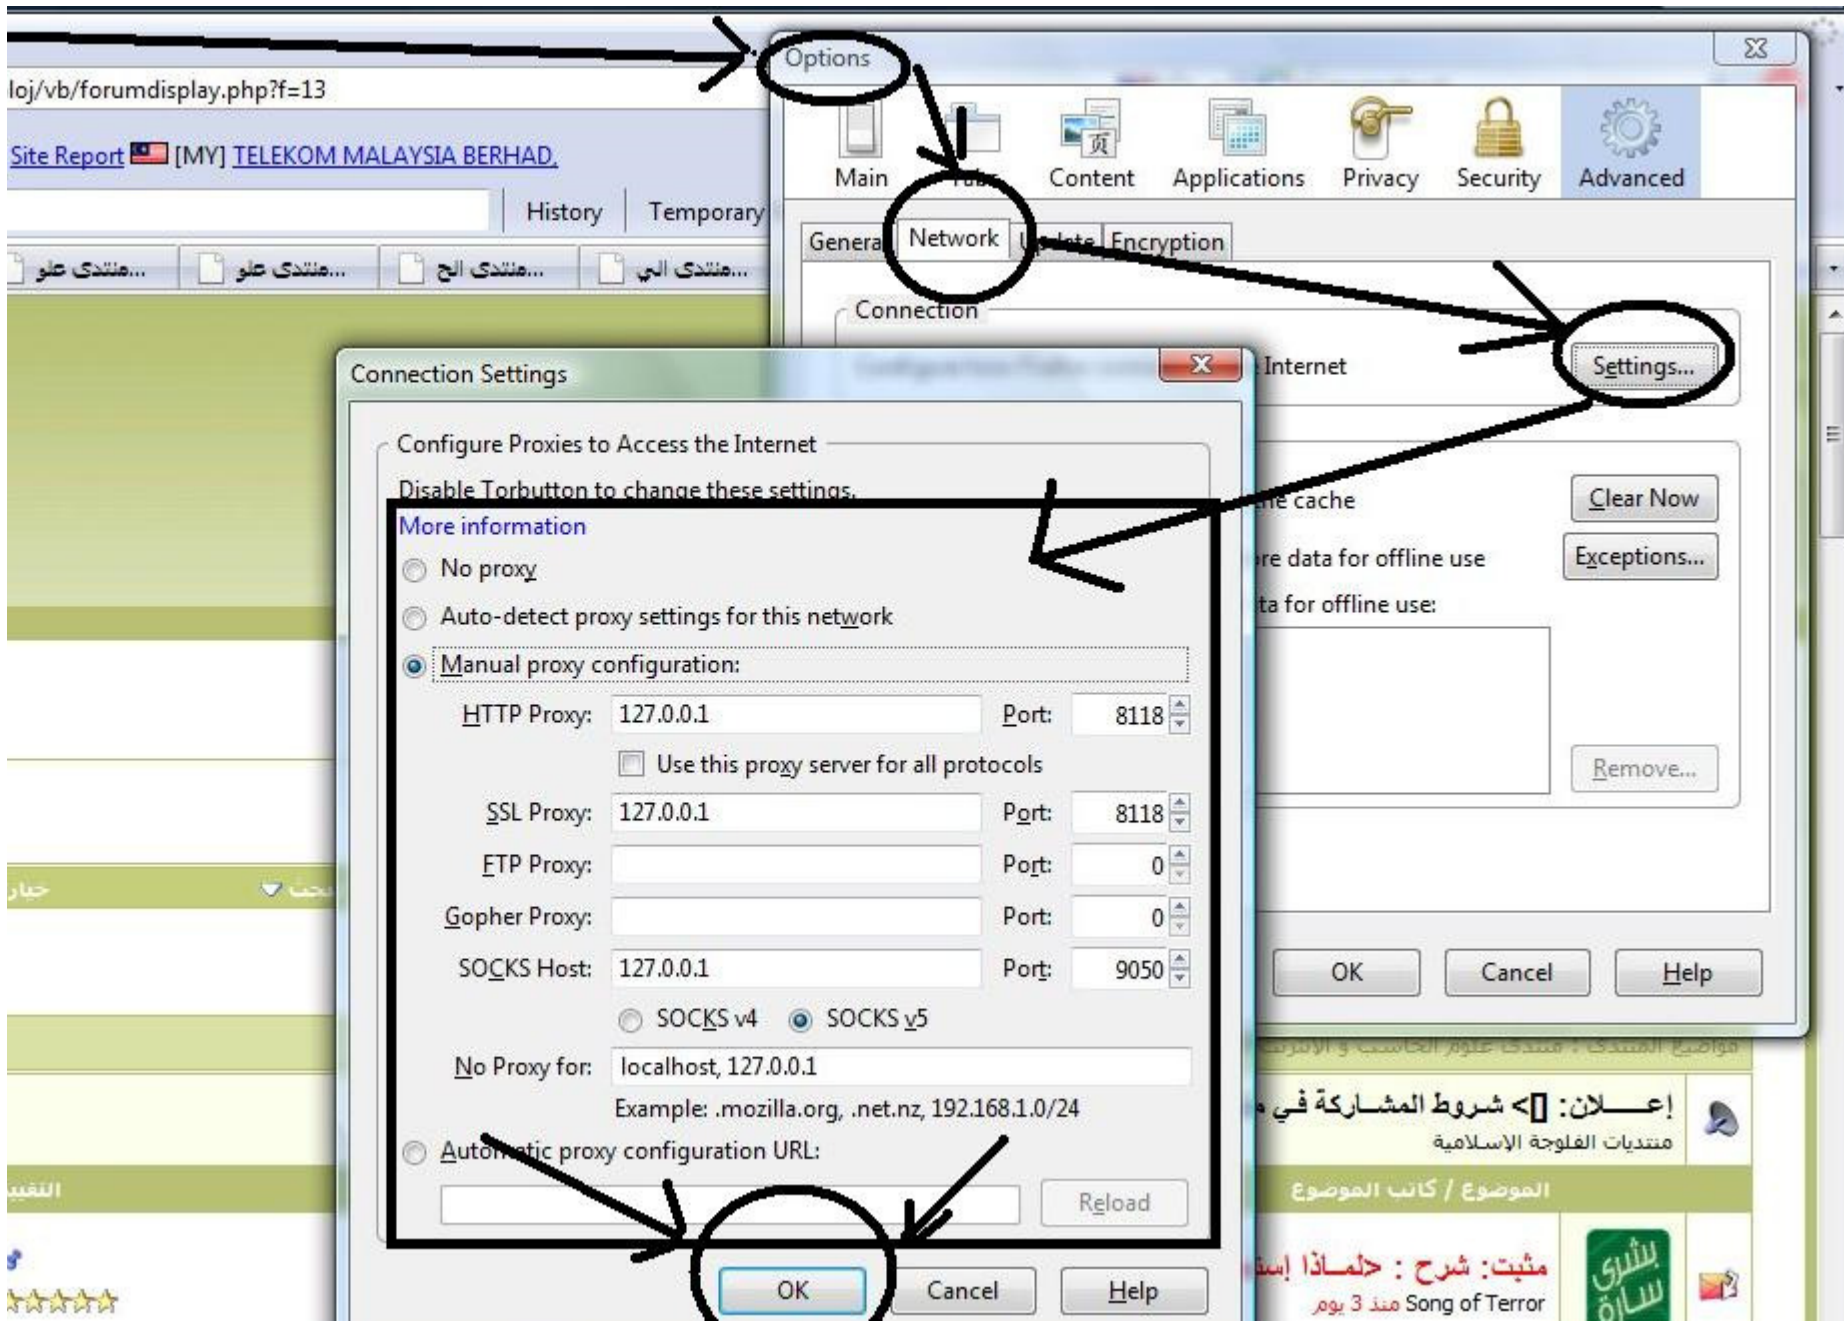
loj/vb/forumdisplay.php?f=13

Site Report [MY] TELEKOM MALAYSIA BERHAD,

History | Temporary

...منتدى علو ...منتدى علو ...منتدى الح ...منتدى الي

Options

Main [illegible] Content Applications Privacy Security Advanced

General Network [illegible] Encryption

Connection

Internet

Settings...

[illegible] cache

Clear Now

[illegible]re data for offline use

Exceptions...

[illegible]ta for offline use:

Remove...

OK Cancel Help

Connection Settings

Configure Proxies to Access the Internet

Disable Torbutton to change these settings.

More information

No proxy

Auto-detect proxy settings for this network

Manual proxy configuration:

HTTP Proxy: 127.0.0.1 Port: 8118

Use this proxy server for all protocols

SSL Proxy: 127.0.0.1 Port: 8118

FTP Proxy: Port: 0

Gopher Proxy: Port: 0

SOCKS Host: 127.0.0.1 Port: 9050

SOCKS v4 SOCKS v5

No Proxy for: localhost, 127.0.0.1

Example: .mozilla.org, .net.nz, 192.168.1.0/24

Automatic proxy configuration URL:

Reload

OK Cancel Help

إعـــلان: []> شروط المشاركة في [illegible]

منتديات الفلوجة الإسلامية

الموضوع / كاتب الموضوع

مثبت: شرح : حلماذا إ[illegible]

منذ 3 يوم Song of Terror